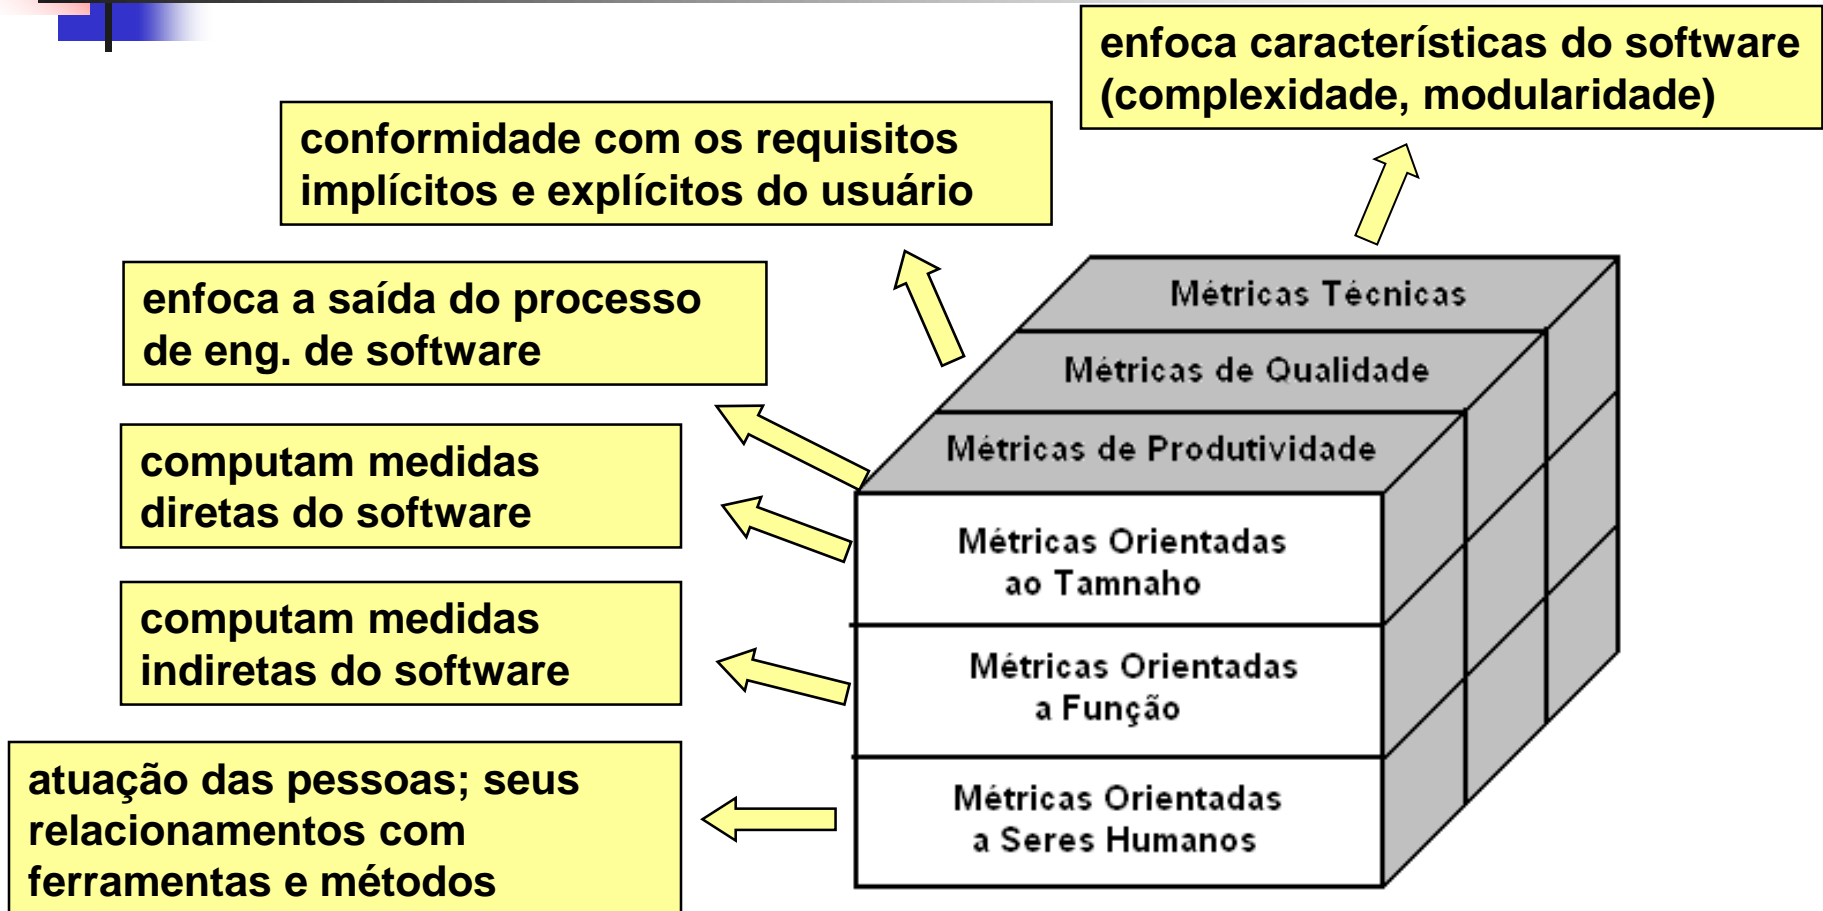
enfoca características do software (complexidade, modularidade)

conformidade com os requisitos implícitos e explícitos do usuário

enfoca a saída do processo de eng. de software

computam medidas diretas do software

computam medidas indiretas do software

atuação das pessoas; seus relacionamentos com ferramentas e métodos

Métricas Técnicas

Métricas de Qualidade

Métricas de Produtividade

Métricas Orientadas ao Tamnaho

Métricas Orientadas a Função

Métricas Orientadas a Seres Humanos